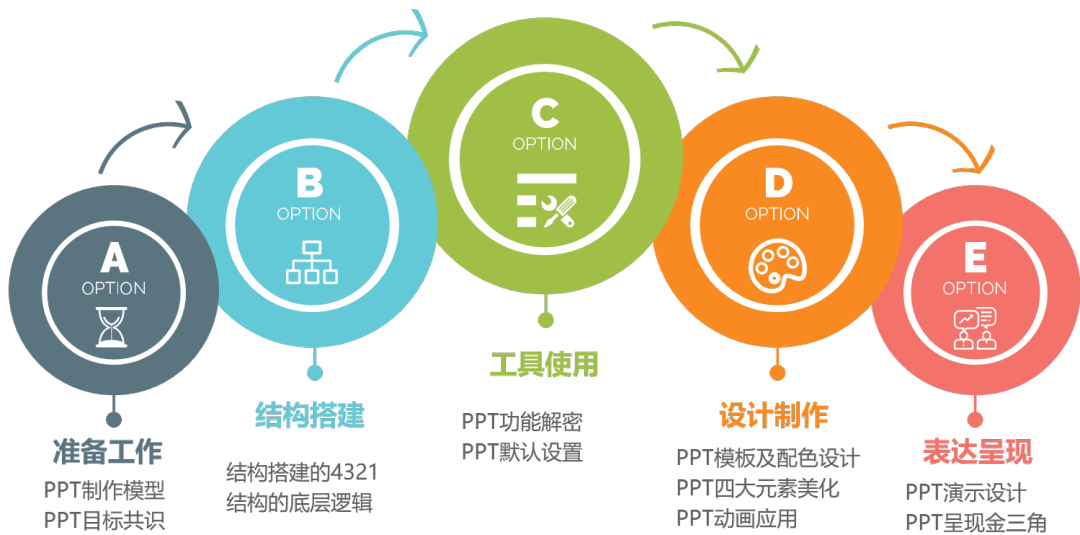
A
OPTION

准备工作
PPT制作模型
PPT目标共识

B
OPTION

结构搭建
结构搭建的4321
结构的底层逻辑

C
OPTION

工具使用
PPT功能解密
PPT默认设置

D
OPTION

设计制作
PPT模板及配色设计
PPT四大元素美化
PPT动画应用

E
OPTION

表达呈现
PPT演示设计
PPT呈现金三角